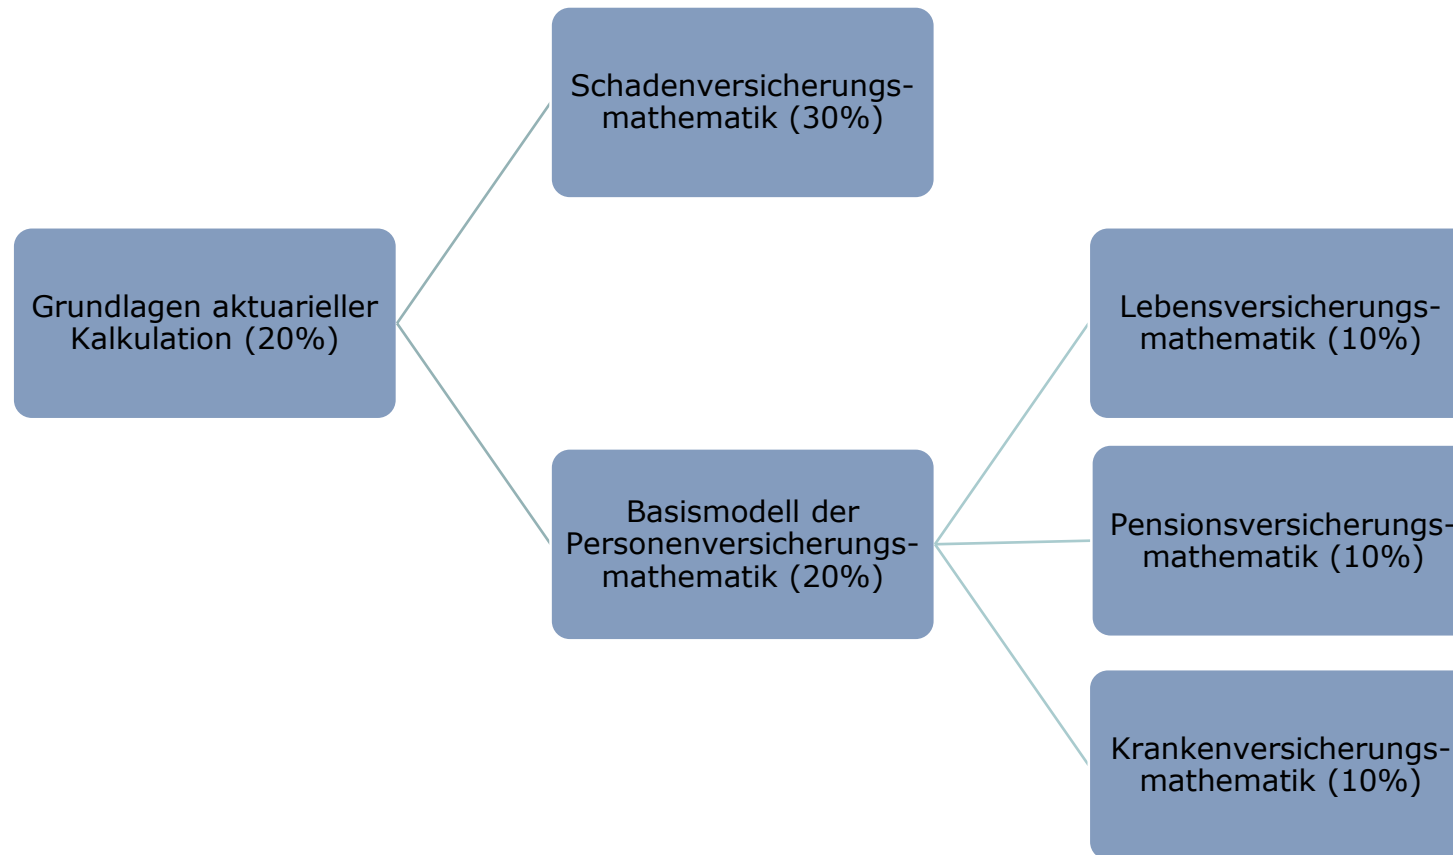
Grundlagen aktuarieller Kalkulation (20%)

Schadenversicherungs-mathematik (30%)

Basismodell der Personenversicherungs-mathematik (20%)

Lebensversicherungs-mathematik (10%)

Pensionsversicherungs-mathematik (10%)

Krankenversicherungs-mathematik (10%)